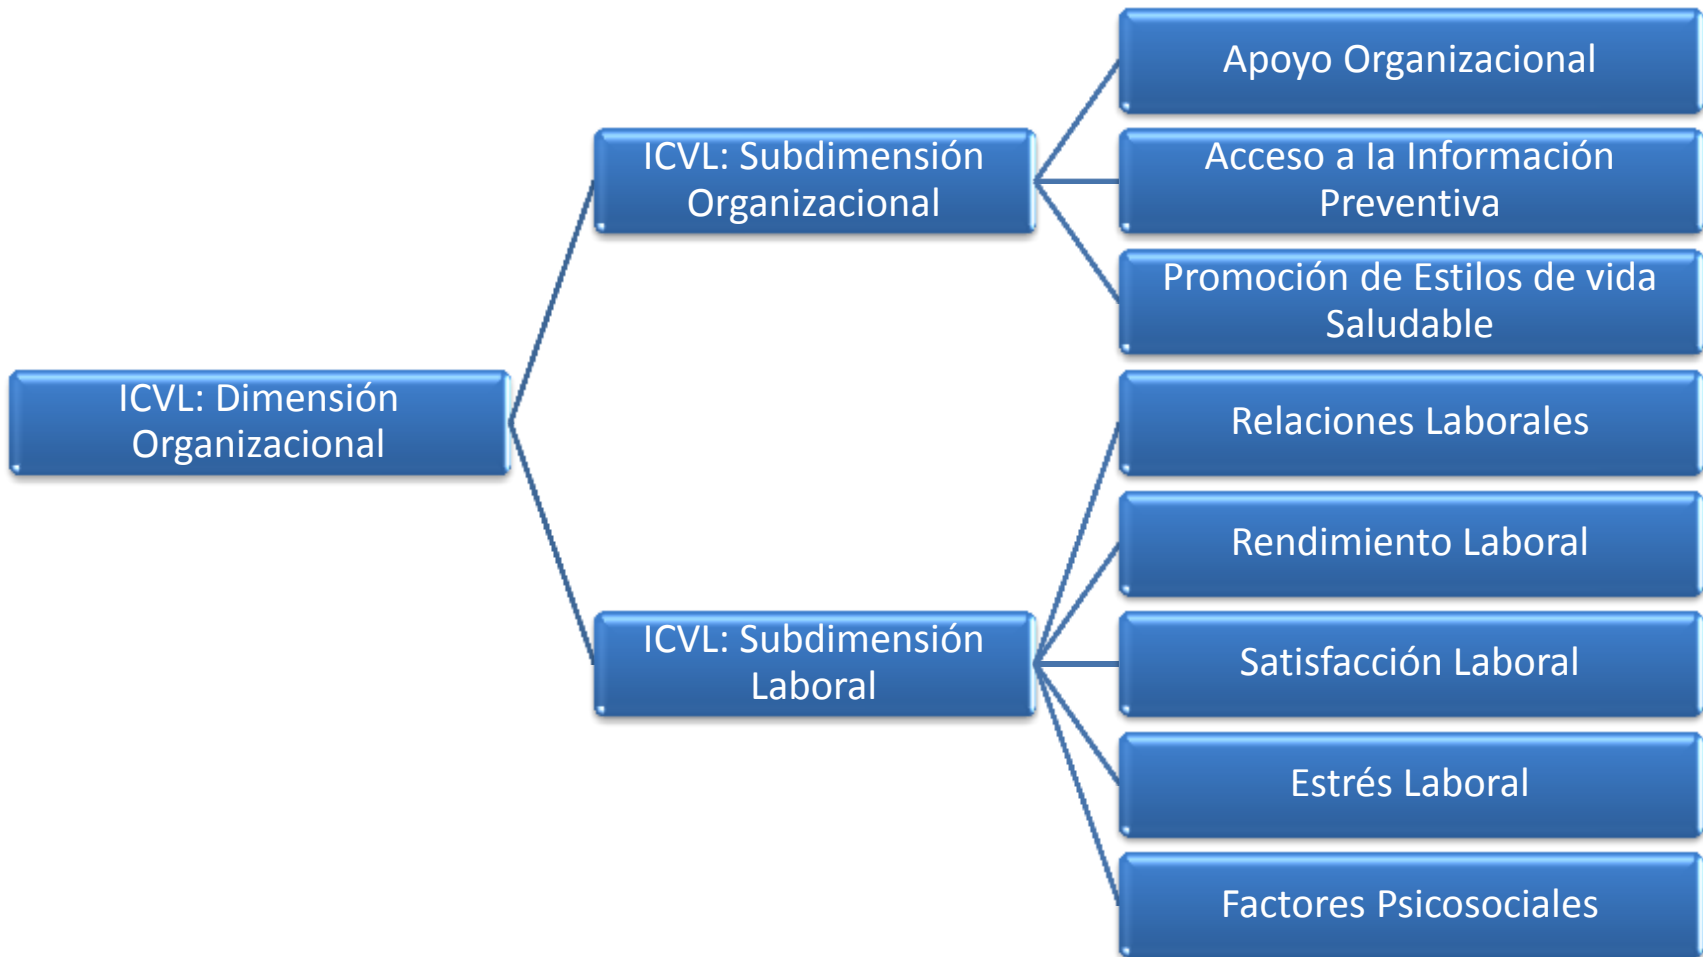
ICVL: Dimensión Organizacional

ICVL: Subdimensión Organizacional

Apoyo Organizacional

Acceso a la Información Preventiva

Promoción de Estilos de vida Saludable

ICVL: Subdimensión Laboral

Relaciones Laborales

Rendimiento Laboral

Satisfacción Laboral

Estrés Laboral

Factores Psicosociales